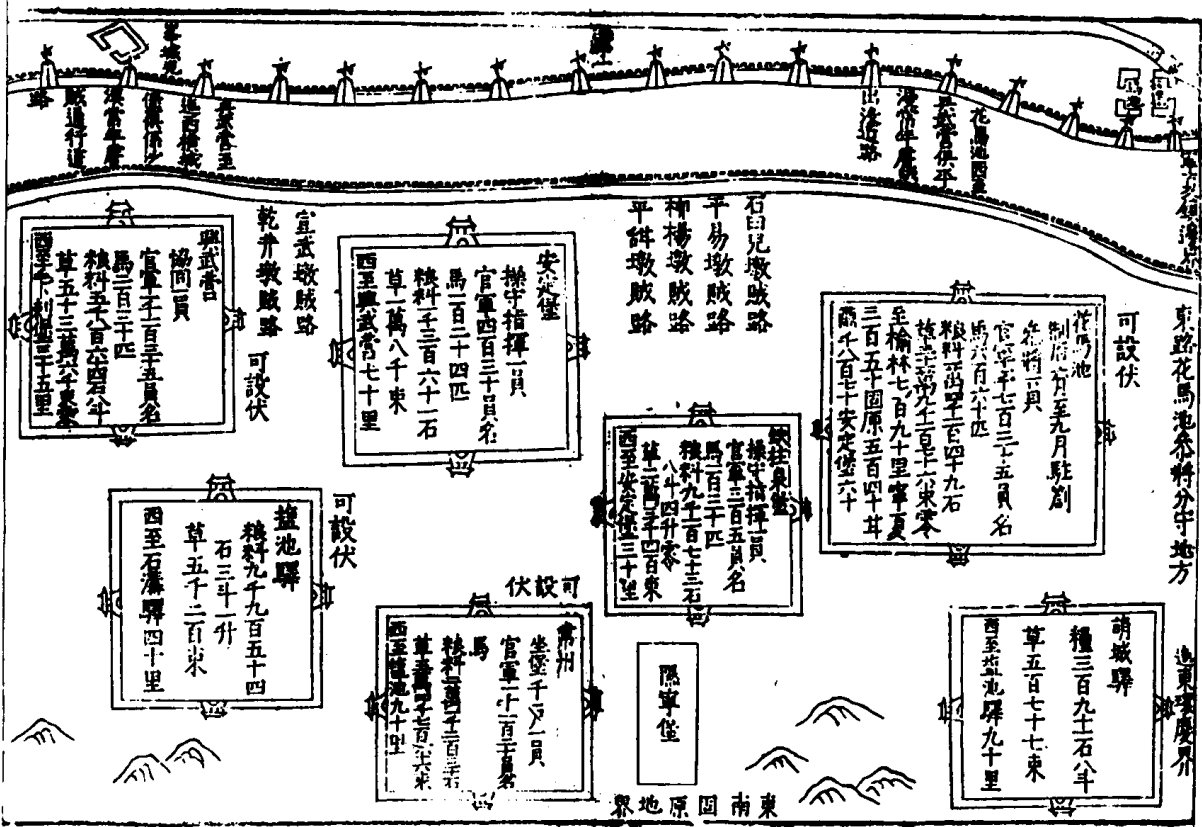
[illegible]
賊進行道
渡常年處
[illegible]
進西撤城
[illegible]
出遼道路
渡常年處
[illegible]
花馬池西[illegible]
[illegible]

興武營
協同一員
官軍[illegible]百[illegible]員名
馬二百二十匹
粮料五千八百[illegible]石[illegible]斗
草五十三萬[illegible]千束
西至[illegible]制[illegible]五里

乾井墩賊路
宣武墩賊路
可設伏

安定堡
操守指揮一員
官軍四百三十員名
馬二百二十四匹
粮料一千三百六十一石
草一萬八千束
西至興武營七十里

石臼兒墩賊路
平易墩賊路
柳楊墩賊路
平餅墩賊路

花馬池
参將一員
制府自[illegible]至九月駐劄
官軍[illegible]百二十五員名
馬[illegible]百六十匹
粮料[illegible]百四十九石
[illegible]
至榆林七百九十里寧夏三百五十固原五百四十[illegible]
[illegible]安定堡六十

可設伏

東路花馬池参將分守地方

鐵柱泉堡
操守指揮一員
官軍三百五員名
馬一百三十匹
粮料九千一百七十三石八十四升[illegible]
草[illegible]萬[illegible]千四百束
西至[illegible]堡三十里

鹽池驛
粮料九千九百五十四石三斗一升
草五千二百束
西至石溝驛四十里

可設伏

可設伏

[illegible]州
坐堡千戶一員
官軍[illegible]千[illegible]百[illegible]員名
馬
粮料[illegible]
草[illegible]
西至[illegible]九十里

隰寧堡

東南固原地界

萌城驛
糧三百九十石八斗
草五百七十七束
西至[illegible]驛九十里

過東至慶州